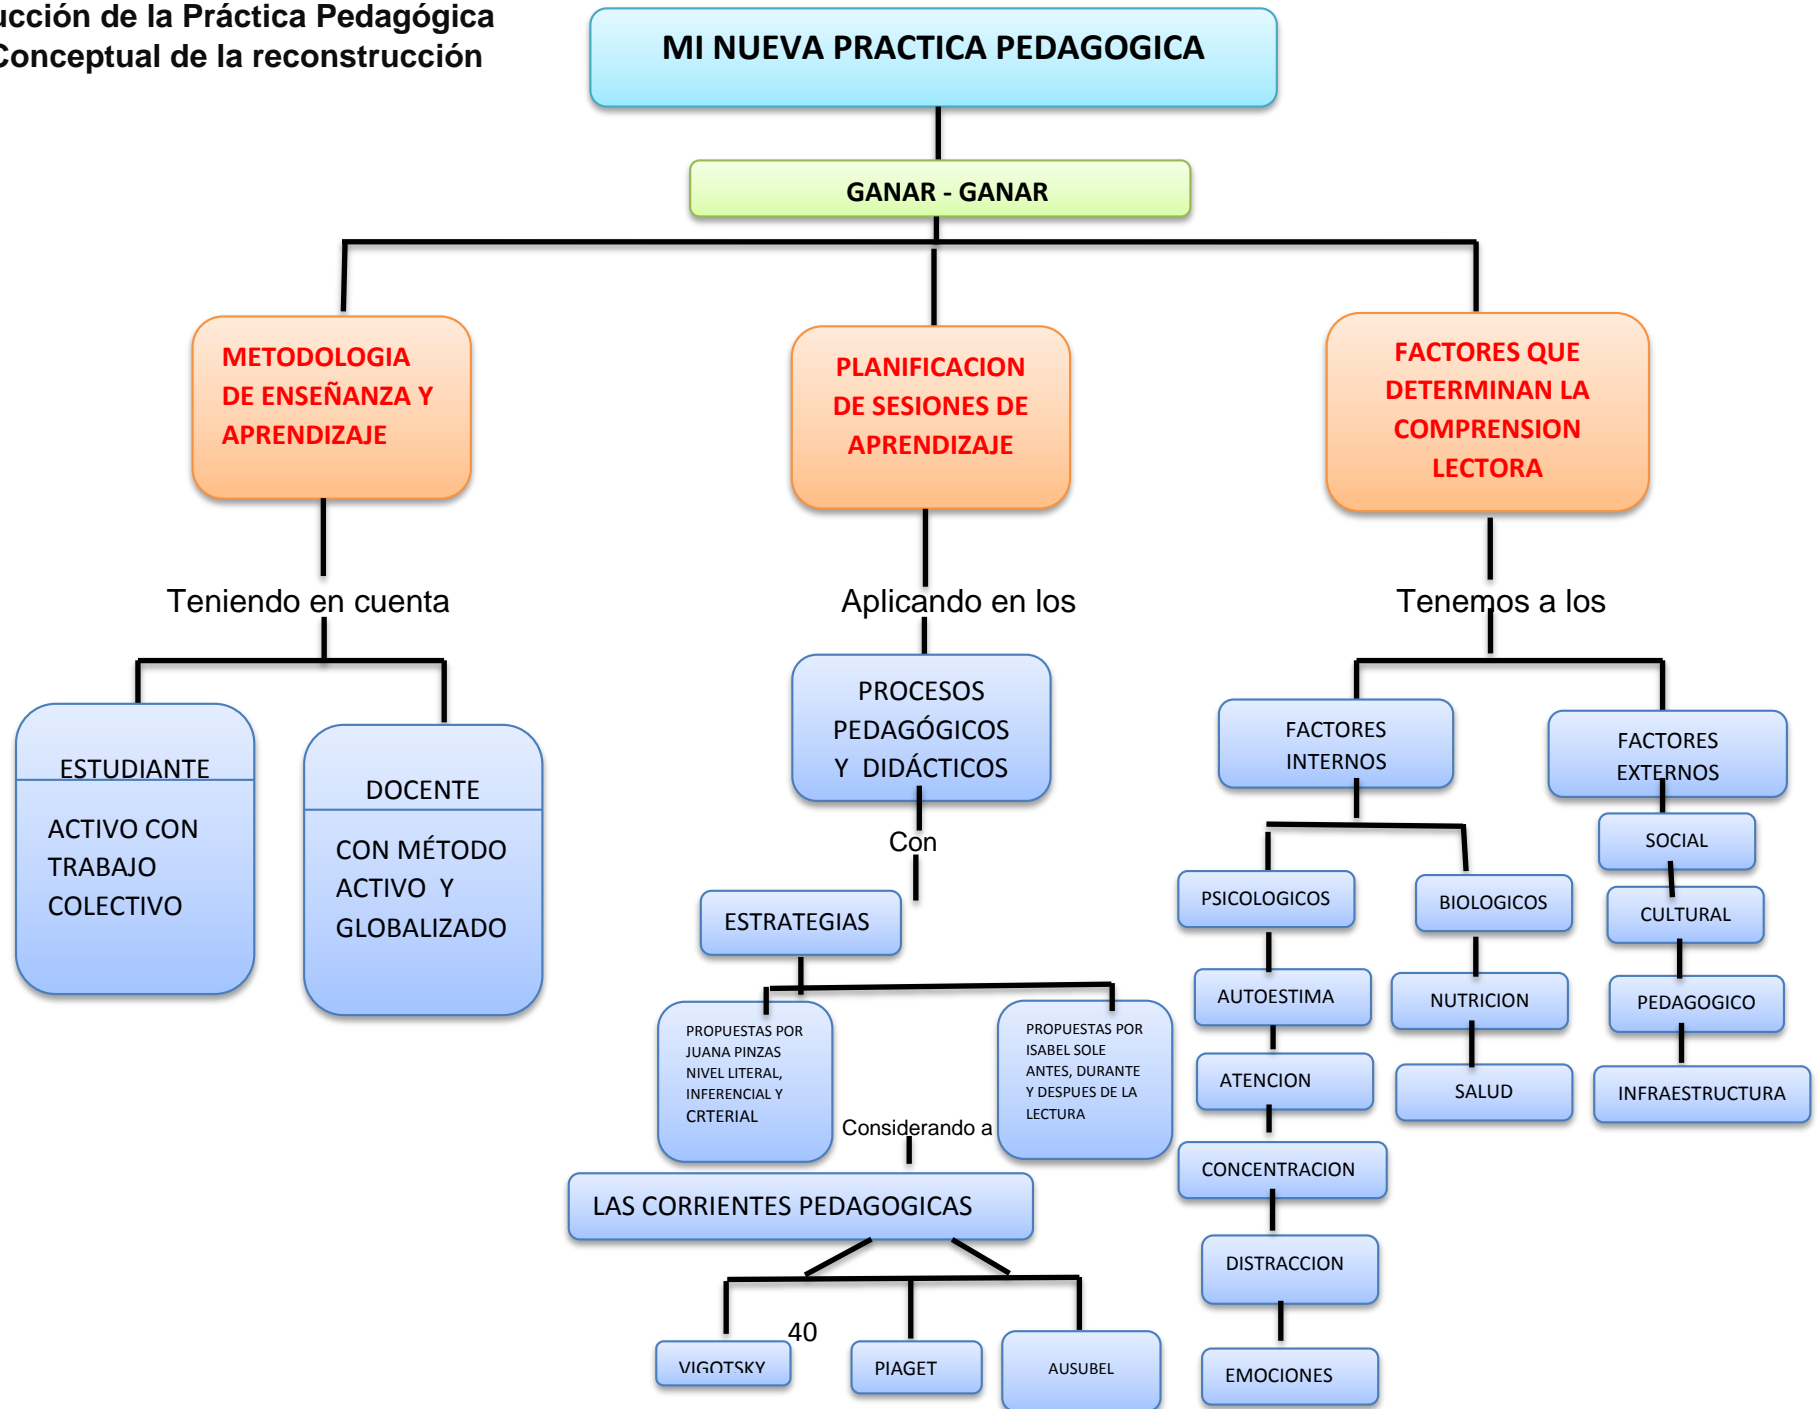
ucción de la Práctica Pedagógica
Conceptual de la reconstrucción

MI NUEVA PRACTICA PEDAGOGICA

GANAR - GANAR

METODOLOGIA DE ENSEÑANZA Y APRENDIZAJE

PLANIFICACION DE SESIONES DE APRENDIZAJE

FACTORES QUE DETERMINAN LA COMPRENSION LECTORA

Teniendo en cuenta

Aplicando en los

Tenemos a los

ESTUDIANTE

ACTIVO CON TRABAJO COLECTIVO

DOCENTE

CON MÉTODO ACTIVO Y GLOBALIZADO

PROCESOS PEDAGÓGICOS Y DIDÁCTICOS

Con

ESTRATEGIAS

PROPUESTAS POR JUANA PINZAS NIVEL LITERAL, INFERENCIAL Y CRTERIAL

PROPUESTAS POR ISABEL SOLE ANTES, DURANTE Y DESPUES DE LA LECTURA

Considerando a

LAS CORRIENTES PEDAGOGICAS

VIGOTSKY

40

PIAGET

AUSUBEL

FACTORES INTERNOS

FACTORES EXTERNOS

PSICOLOGICOS

BIOLOGICOS

AUTOESTIMA

NUTRICION

ATENCION

SALUD

CONCENTRACION

DISTRACCION

EMOCIONES

SOCIAL

CULTURAL

PEDAGOGICO

INFRAESTRUCTURA